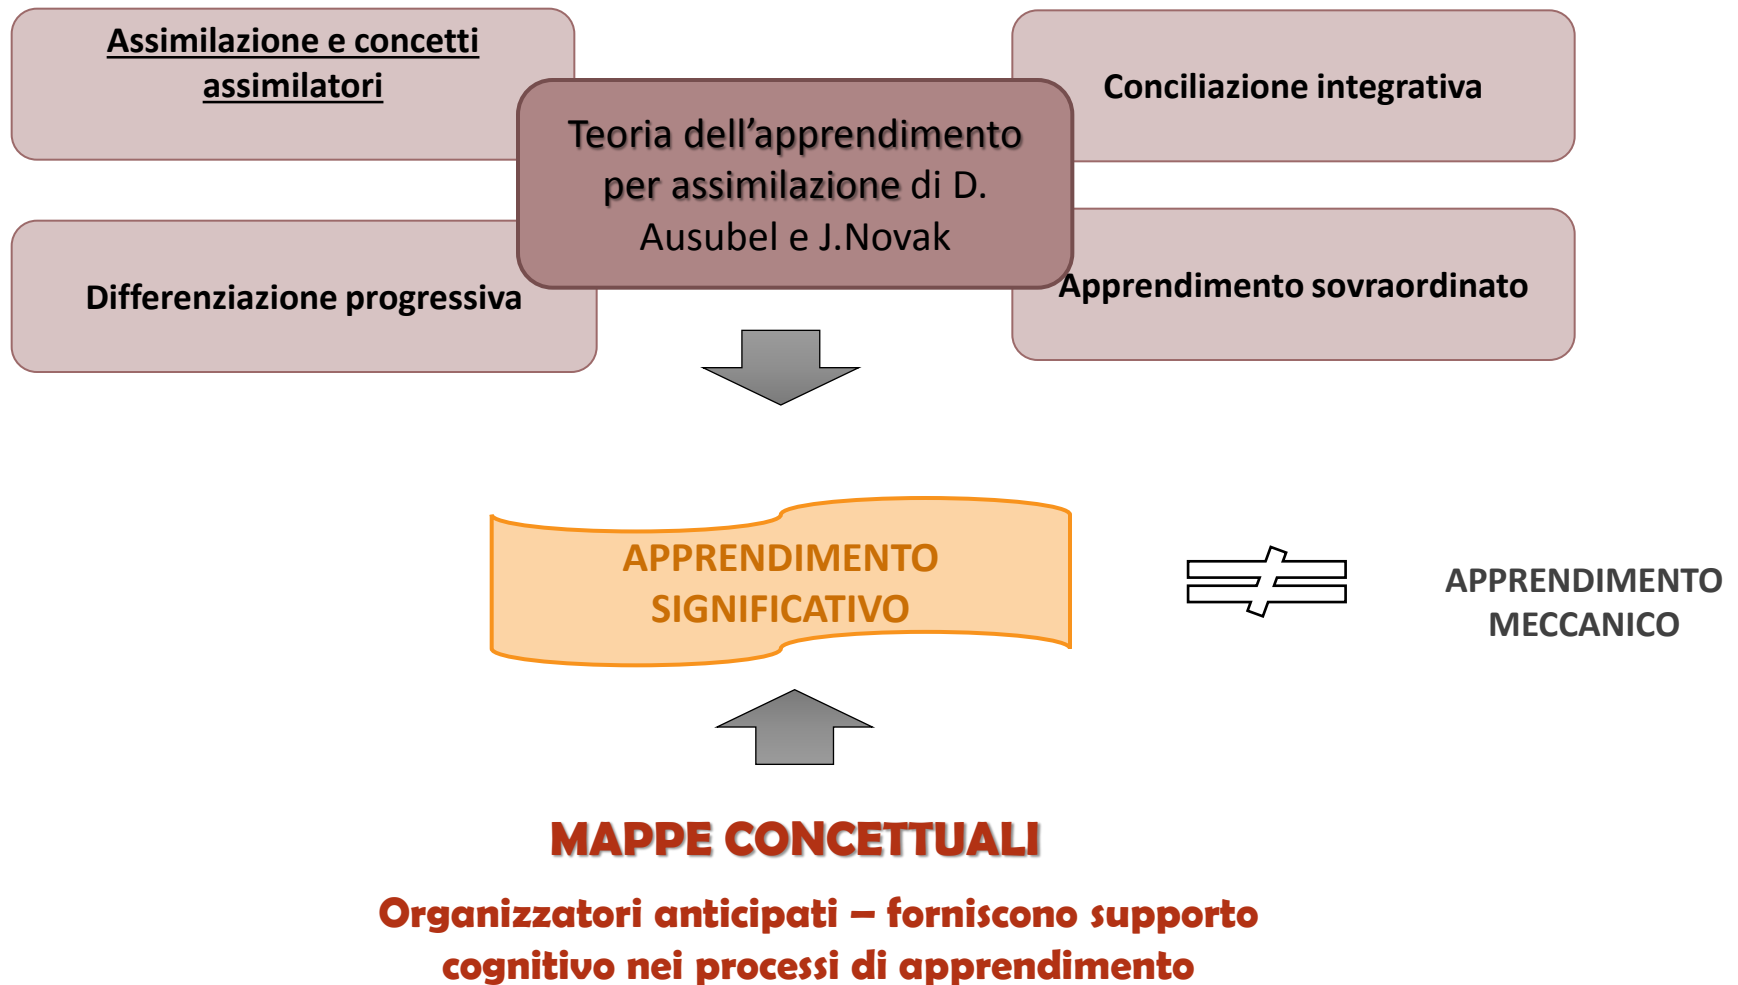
Assimilazione e concetti assimilatori

Teoria dell'apprendimento per assimilazione di D. Ausubel e J.Novak

Conciliazione integrativa

Differenziazione progressiva

Apprendimento sovraordinato

APPRENDIMENTO SIGNIFICATIVO

$\neq$

APPRENDIMENTO MECCANICO

MAPPE CONCETTUALI

Organizzatori anticipati – forniscono supporto cognitivo nei processi di apprendimento